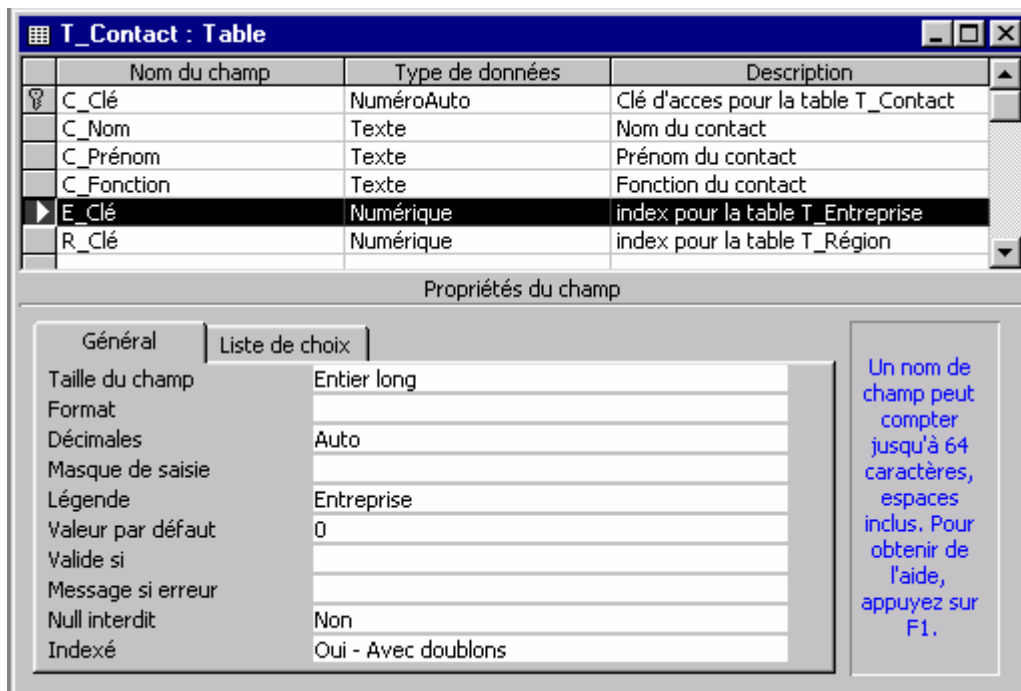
T_Contact : Table

| Nom du champ | Type de données | Description |
|---|---|---|
| C_Clé | NuméroAuto | Clé d'acces pour la table T_Contact |
| C_Nom | Texte | Nom du contact |
| C_Prénom | Texte | Prénom du contact |
| C_Fonction | Texte | Fonction du contact |
| E_Clé | Numérique | index pour la table T_Entreprise |
| R_Clé | Numérique | index pour la table T_Région |

Propriétés du champ

Général | Liste de choix

| | |
|---|---|
| Taille du champ | Entier long |
| Format | |
| Décimales | Auto |
| Masque de saisie | |
| Légende | Entreprise |
| Valeur par défaut | 0 |
| Valide si | |
| Message si erreur | |
| Null interdit | Non |
| Indexé | Oui - Avec doublons |

Un nom de champ peut compter jusqu'à 64 caractères, espaces inclus. Pour obtenir de l'aide, appuyez sur F1.